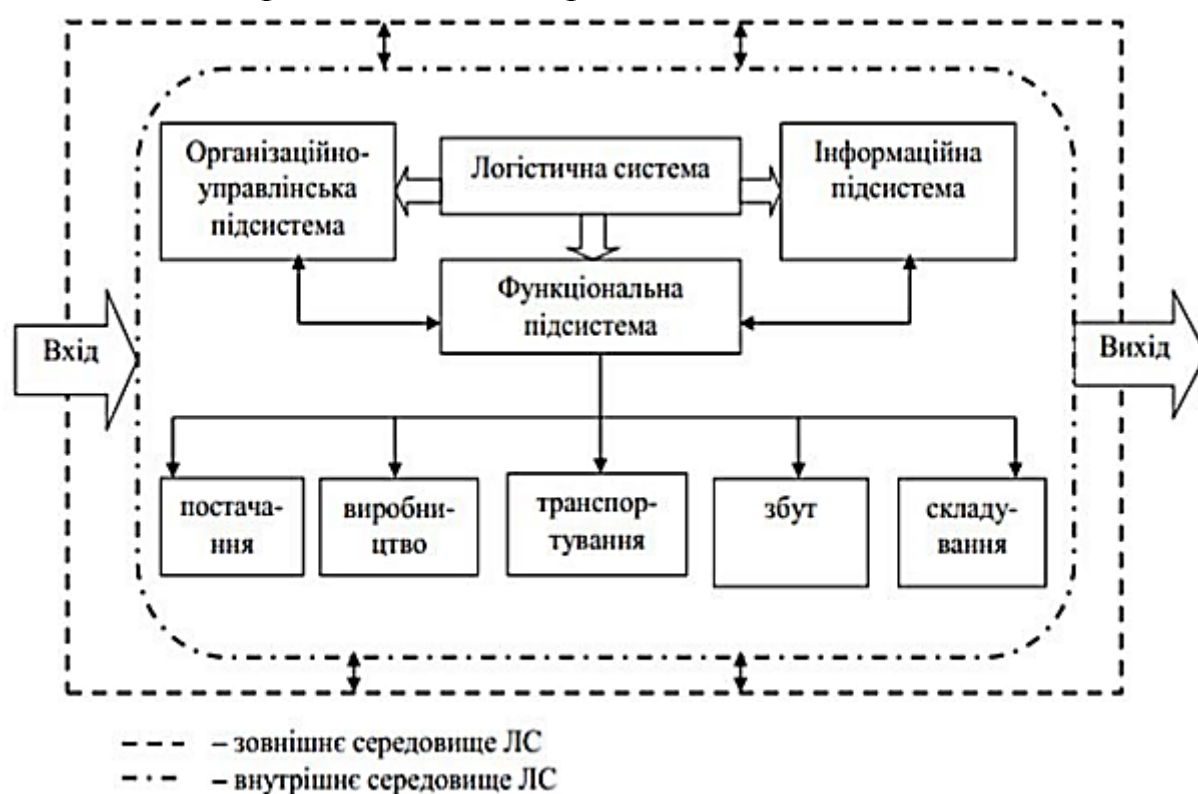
Організаційно-управлінська підсистема

Логістична система

Інформаційна підсистема

Функціональна підсистема

Вхід

Вихід

постачання

виробництво

транспортування

збут

складування

– зовнішнє середовище ЛС
– внутрішнє середовище ЛС